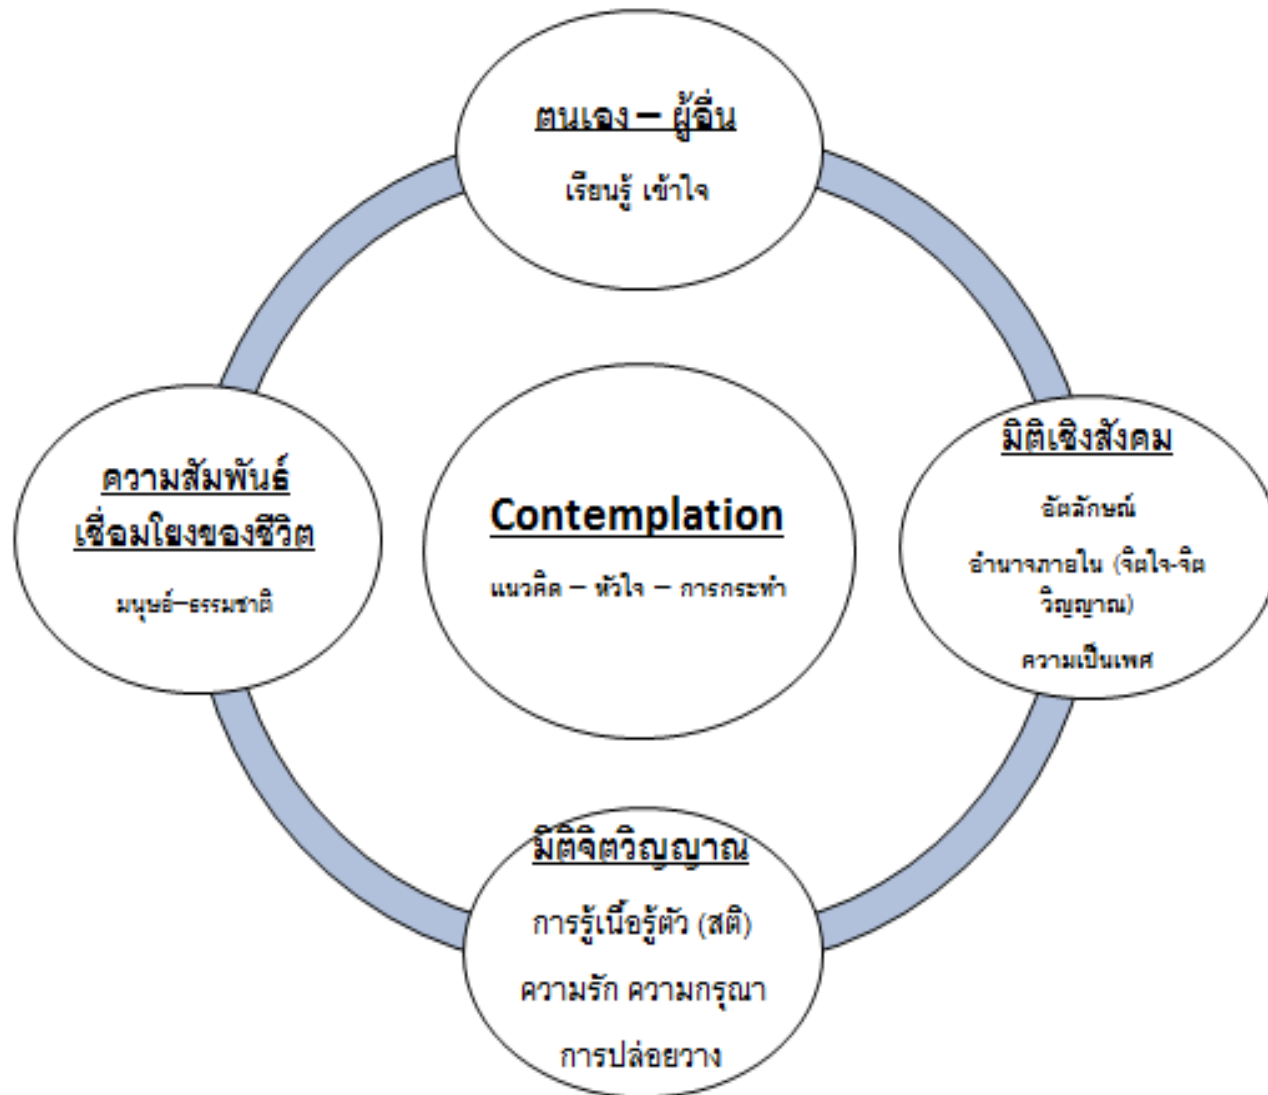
ตนเอง – ผู้อื่น

เรียนรู้ เข้าใจ

ความสัมพันธ์เชื่อมโยงของชีวิต

มนุษย์–ธรรมชาติ

Contemplation

แนวคิด – หัวใจ – การกระทำ

มิติเชิงสังคม

อัตลักษณ์

อำนาจภายใน (จิตใจ-จิตวิญญาณ)

ความเป็นเพศ

มิติจิตวิญญาณ

การรู้เนื้อรู้ตัว (สติ)

ความรัก ความกรุณา

การปล่อยวาง